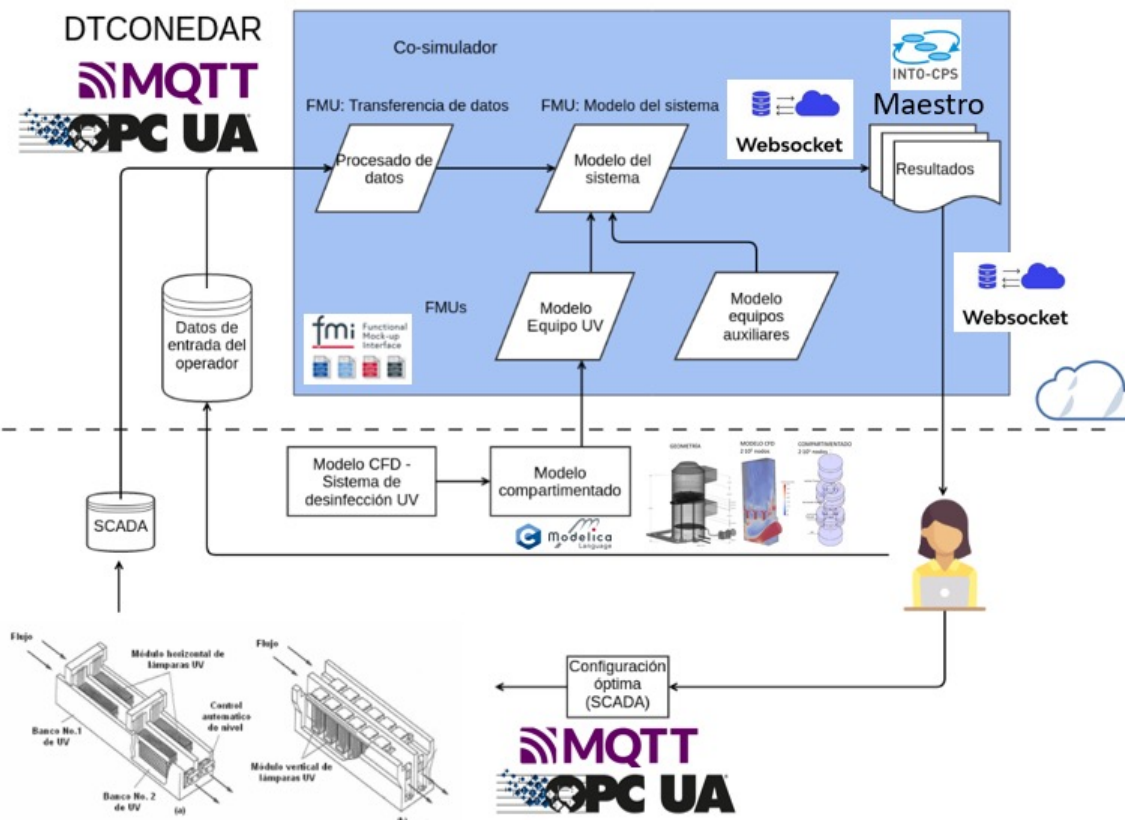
DTCONEDAR

MQTT

OPC UA

Co-simulador

INTO-CPS

FMU: Transferencia de datos

FMU: Modelo del sistema

Websocket

Maestro

Procesado de datos

Modelo del sistema

Resultados

Websocket

Datos de entrada del operador

FMUs

Modelo Equipo UV

Modelo equipos auxiliares

fmi Functional Mock-up Interface

SCADA

Modelo CFD - Sistema de desinfección UV

Modelo compartimentado

GEOMETRIA

MODELO CFD

COMPARTIMENTADO

Modelica Language

Flujo

Módulo horizontal de lámparas UV

Control automatico de nivel

Banco No.1 de UV

Banco No. 2 de UV

(a)

Flujo

Módulo vertical de lámparas UV

Configuración óptima (SCADA)

MQTT

OPC UA